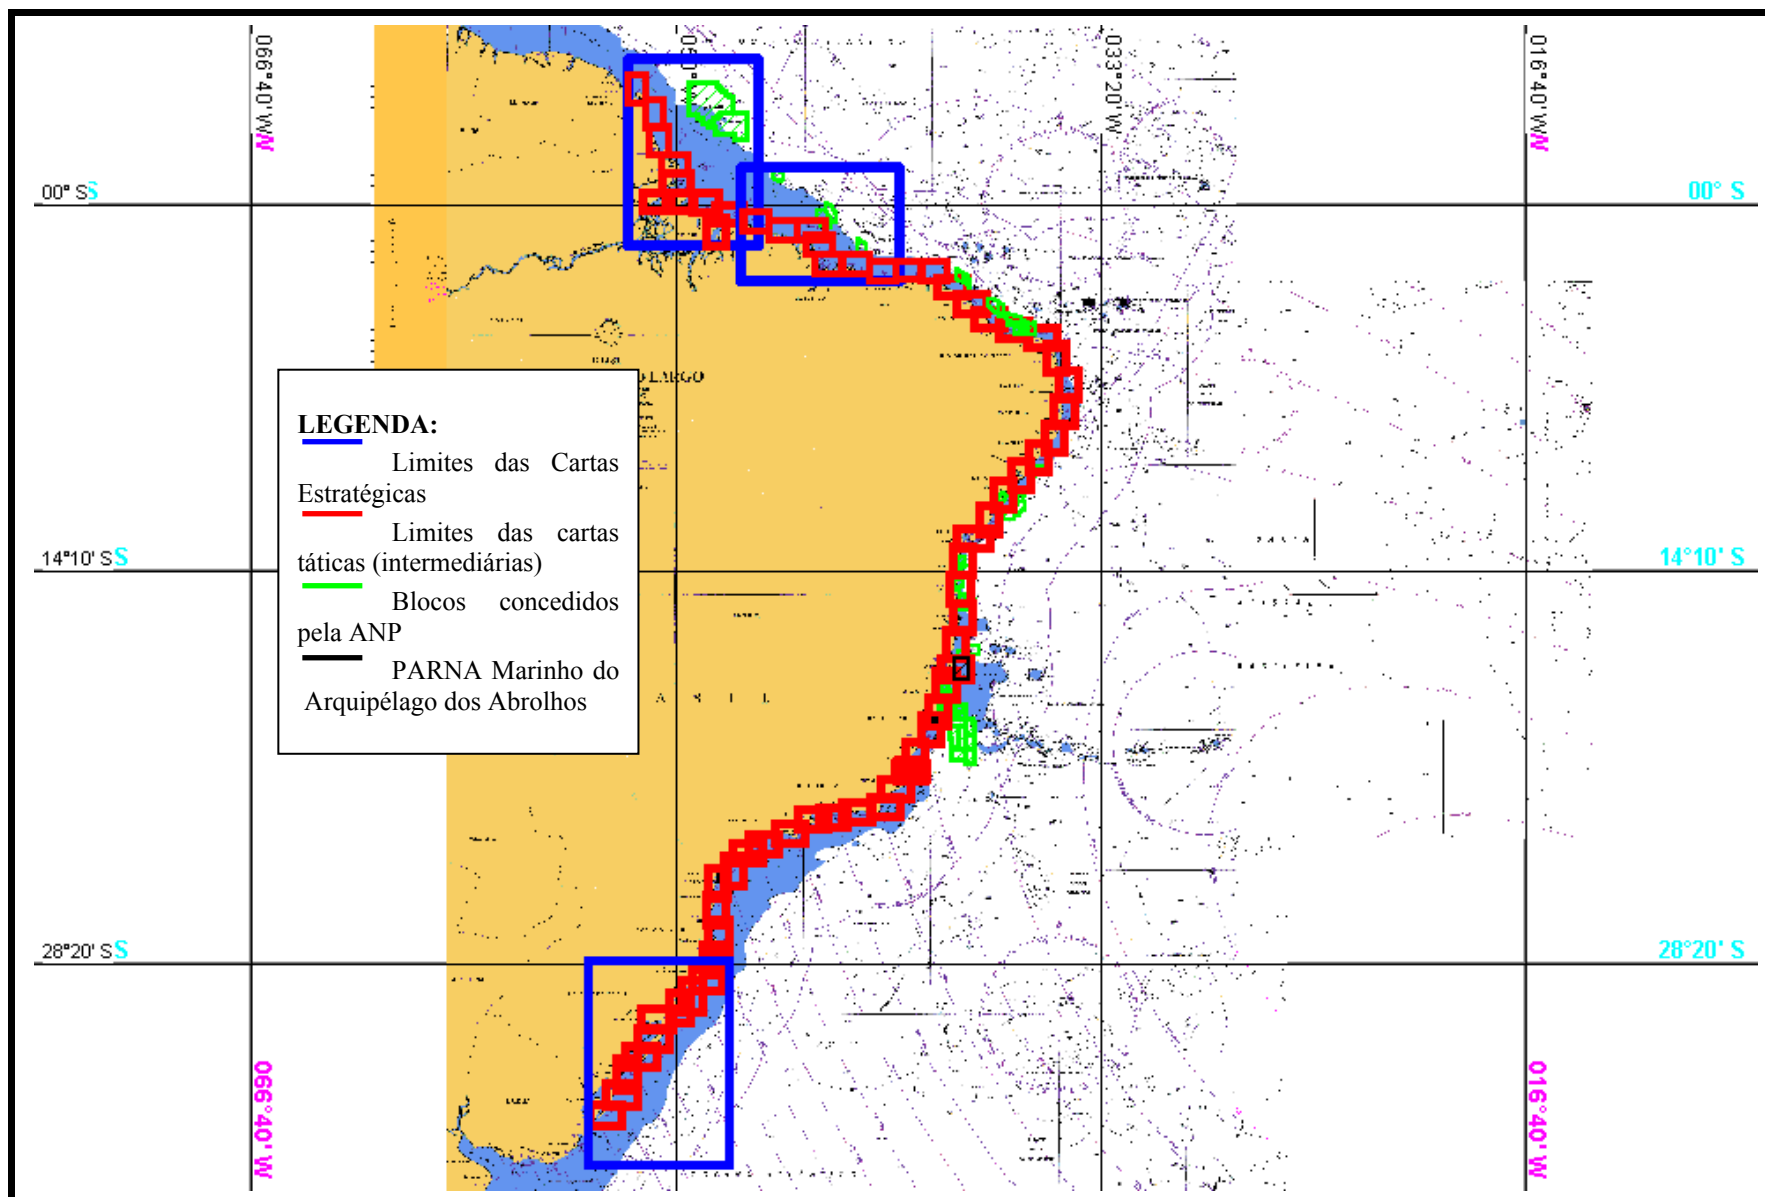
066°40'W
050°
033°20'W
016°40'W
00° S S
00° S
LEGENDA:
Limites das Cartas Estratégicas
Limites das cartas táticas (intermediárias)
Blocos concedidos pela ANP
PARNA Marinho do Arquipélago dos Abrolhos
14°10' S S
14°10' S
28°20' S S
28°20' S
066°40'W
016°40'W